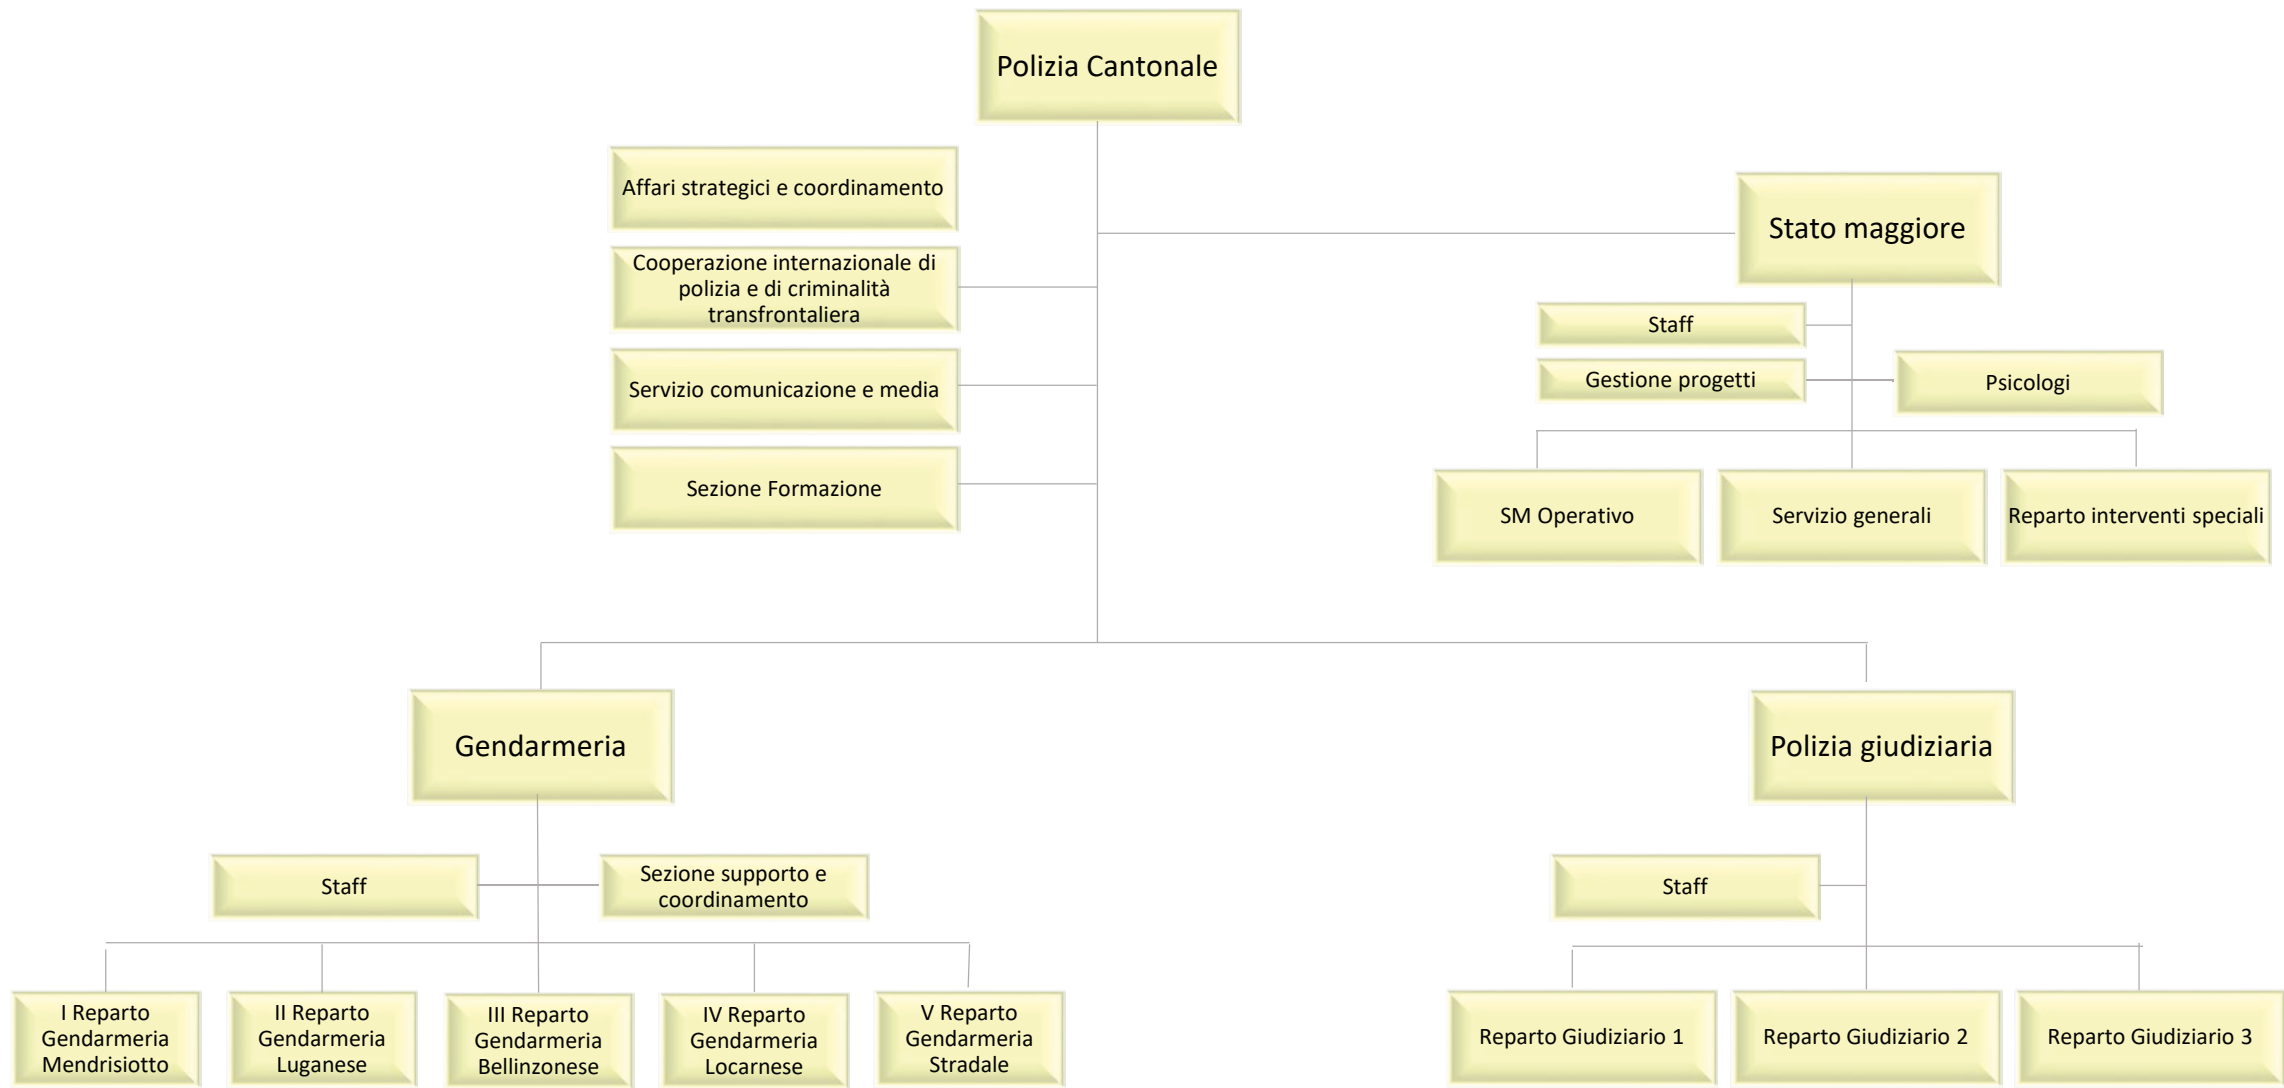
Polizia Cantonale

Affari strategici e coordinamento

Cooperazione internazionale di polizia e di criminalità transfrontaliera

Servizio comunicazione e media

Sezione Formazione

Stato maggiore

Staff

Gestione progetti

Psicologi

SM Operativo

Servizio generali

Reparto interventi speciali

Gendarmeria

Staff

Sezione supporto e coordinamento

I Reparto Gendarmeria Mendrisiotto

II Reparto Gendarmeria Luganese

III Reparto Gendarmeria Bellinzonese

IV Reparto Gendarmeria Locarnese

V Reparto Gendarmeria Stradale

Polizia giudiziaria

Staff

Reparto Giudiziario 1

Reparto Giudiziario 2

Reparto Giudiziario 3